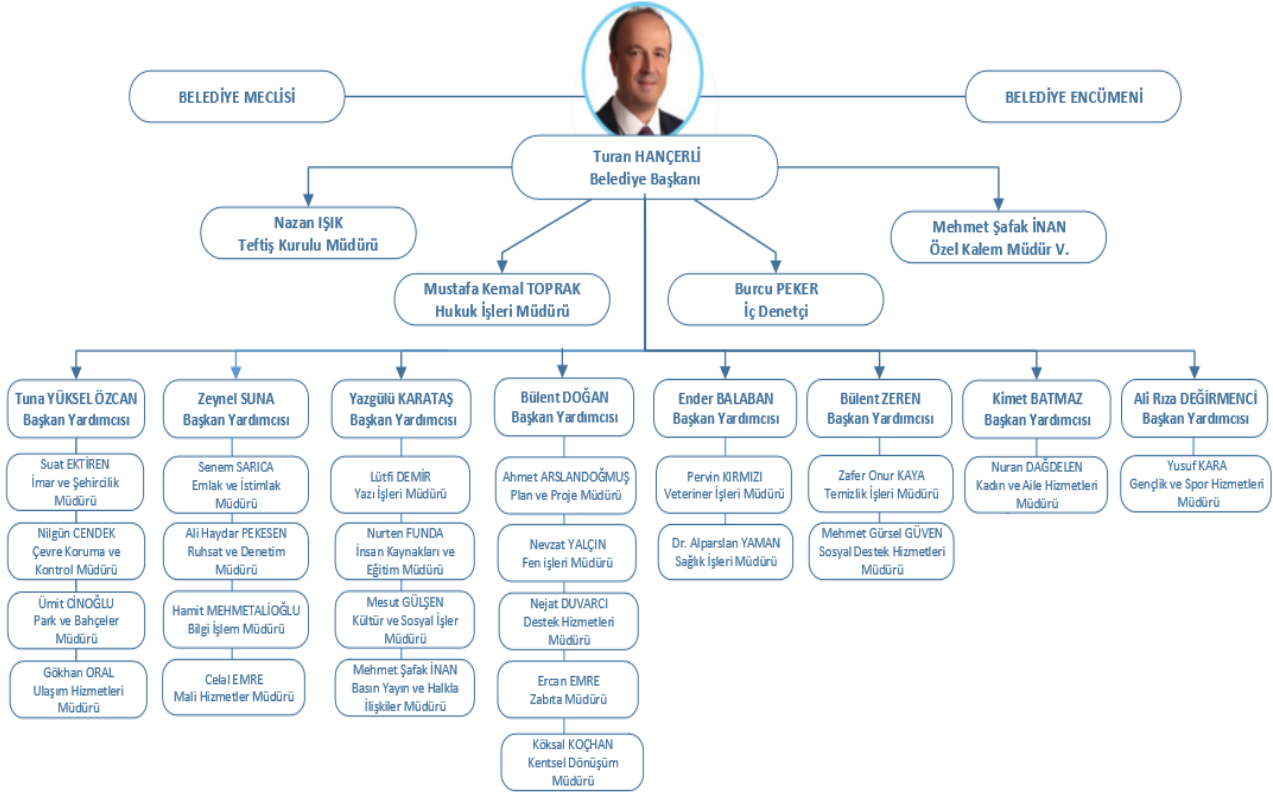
BELEDİYE MECLİSİ

BELEDİYE ENCÜMENİ

Turan HANÇERLİ
Belediye Başkanı

Nazan IŞIK
Teftiş Kurulu Müdürü

Mehmet Şafak İNAN
Özel Kalem Müdür V.

Mustafa Kemal TOPRAK
Hukuk İşleri Müdürü

Burcu PEKER
İç Denetçi

Tuna YÜKSEL ÖZCAN
Başkan Yardımcısı

Suat EKTİREN
İmar ve Şehircilik Müdürü

Nilgün CENDEK
Çevre Koruma ve Kontrol Müdürü

Ümit CİNOĞLU
Park ve Bahçeler Müdürü

Gökhan ORAL
Ulaşım Hizmetleri Müdürü

Zeynel SUNA
Başkan Yardımcısı

Senem SARICA
Emlak ve İstimlak Müdürü

Ali Haydar PEKESEN
Ruhsat ve Denetim Müdürü

Hamit MEHMETALİOĞLU
Bilgi İşlem Müdürü

Celal EMRE
Mali Hizmetler Müdürü

Yazgülü KARATAŞ
Başkan Yardımcısı

Lütfi DEMİR
Yazı İşleri Müdürü

Nurten FUNDA
İnsan Kaynakları ve Eğitim Müdürü

Mesut GÜLŞEN
Kültür ve Sosyal İşler Müdürü

Mehmet Şafak İNAN
Basın Yayın ve Halkla İlişkiler Müdürü

Bülent DOĞAN
Başkan Yardımcısı

Ahmet ARSLANDOĞMUŞ
Plan ve Proje Müdürü

Nevzat YALÇIN
Fen işleri Müdürü

Nejat DUVARCI
Destek Hizmetleri Müdürü

Ercan EMRE
Zabıta Müdürü

Köksal KOÇHAN
Kentsel Dönüşüm Müdürü

Ender BALABAN
Başkan Yardımcısı

Pervin KIRMIZI
Veteriner İşleri Müdürü

Dr. Alparslan YAMAN
Sağlık İşleri Müdürü

Bülent ZEREN
Başkan Yardımcısı

Zafer Onur KAYA
Temizlik İşleri Müdürü

Mehmet Gürsel GÜVEN
Sosyal Destek Hizmetleri Müdürü

Kimet BATMAZ
Başkan Yardımcısı

Nuran DAĞDELEN
Kadın ve Aile Hizmetleri Müdürü

Ali Rıza DEĞİRMENCİ
Başkan Yardımcısı

Yusuf KARA
Gençlik ve Spor Hizmetleri Müdürü